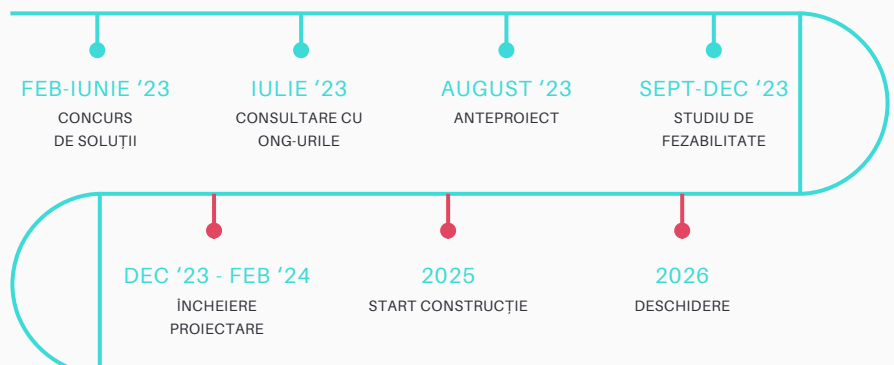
FEB-IUNIE '23
CONCURS DE SOLUȚII

IULIE '23
CONSULTARE CU ONG-URILE

AUGUST '23
ANTEPROIECT

SEPT-DEC '23
STUDIU DE FEZABILITATE

DEC '23 - FEB '24
ÎNCHEIERE PROIECTARE

2025
START CONSTRUCȚIE

2026
DESCHIDERE